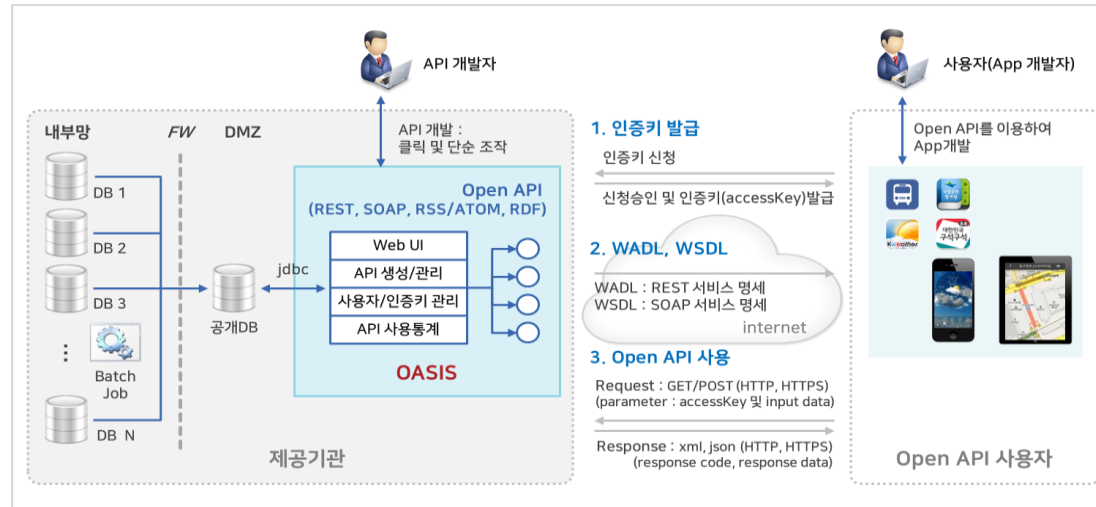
API 개발자

사용자(App 개발자)

내부망

FW

DMZ

API 개발 :
클릭 및 단순 조작

DB 1

DB 2

DB 3

Batch Job

DB N

공개DB

jdbc

Open API
(REST, SOAP, RSS/ATOM, RDF)

Web UI

API 생성/관리

사용자/인증키 관리

API 사용통계

OASIS

제공기관

1. 인증키 발급

인증키 신청

신청승인 및 인증키(accessKey)발급

2. WADL, WSDL

WADL : REST 서비스 명세
WSDL : SOAP 서비스 명세

internet

3. Open API 사용

Request : GET/POST (HTTP, HTTPS)
(parameter : accessKey 및 input data)

Response : xml, json (HTTP, HTTPS)
(response code, response data)

Open API를 이용하여
App개발

Open API 사용자